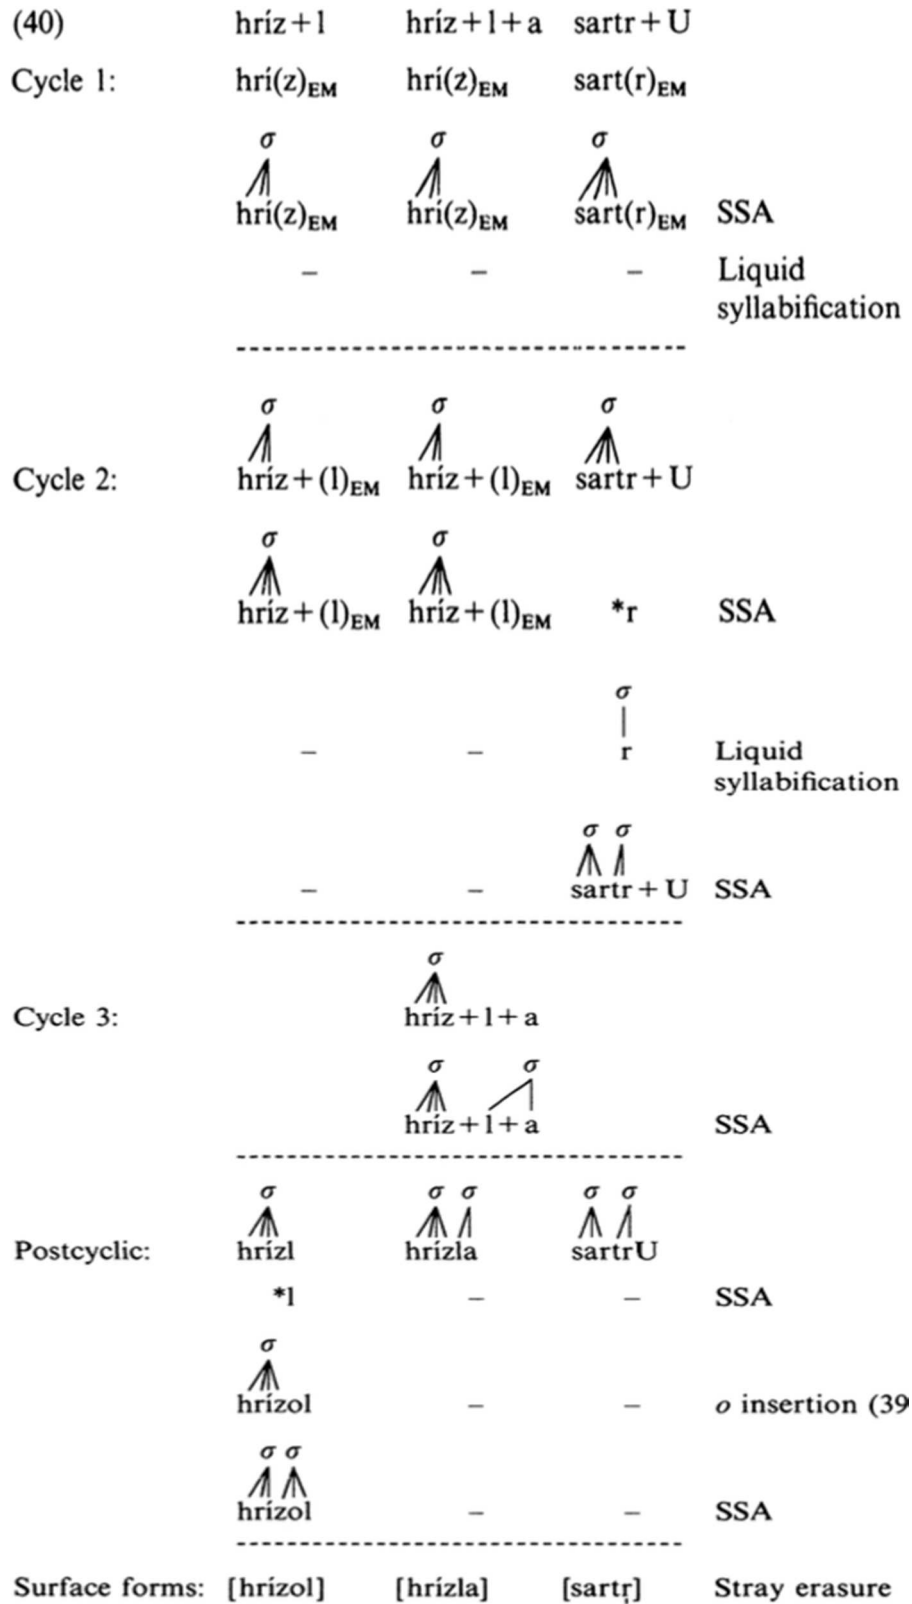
(40) hríz+l hríz+l+a sartr+U

Cycle 1: $\text{hrí(z)}_{EM}$ $\text{hrí(z)}_{EM}$ $\text{sart(r)}_{EM}$

σ σ σ
$\text{hrí(z)}_{EM}$ $\text{hrí(z)}_{EM}$ $\text{sart(r)}_{EM}$ SSA

– – – Liquid syllabification

σ σ σ
Cycle 2: $\text{hríz+(l)}_{EM}$ $\text{hríz+(l)}_{EM}$ sartr+U

σ σ
$\text{hríz+(l)}_{EM}$ $\text{hríz+(l)}_{EM}$ *r SSA

σ
– – r Liquid syllabification

σ σ
– – sartr+U SSA

σ
Cycle 3: hríz+l+a

σ σ
hríz+l+a SSA

σ σ σ σ σ
Postcyclic: hrízl hrízla sartrU

*l – – SSA

σ
hrízol – – o insertion (39

σ σ
hrízol – – SSA

Surface forms: [hrízol] [hrízla] [sartr̩] Stray erasure